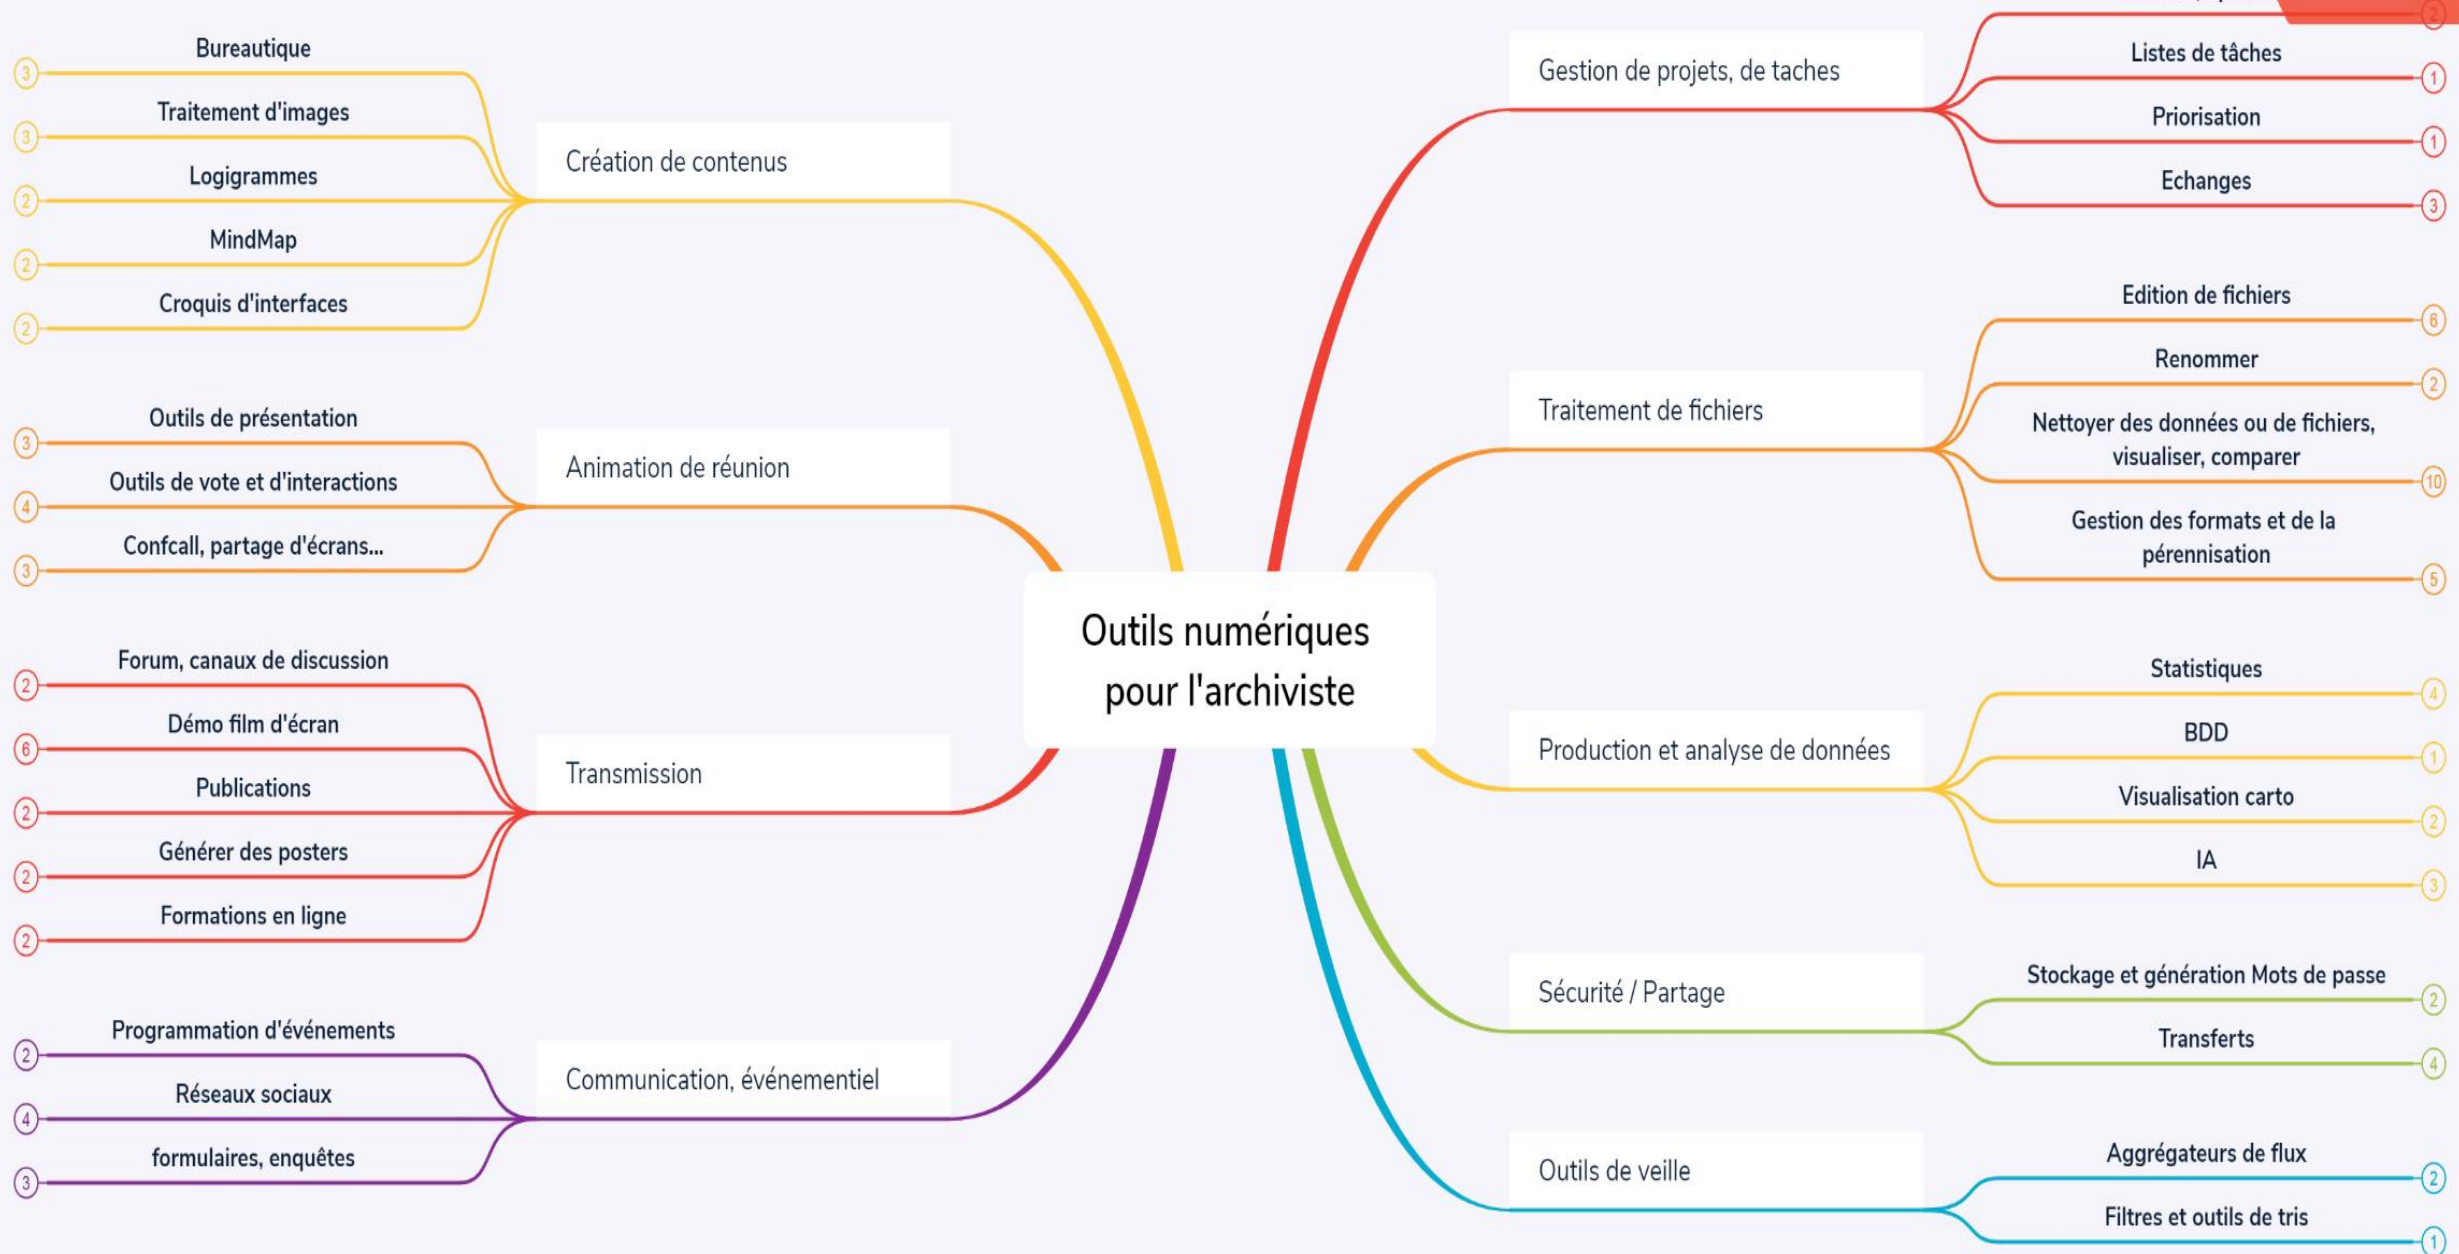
Outils numériques pour l'archiviste

Création de contenus
Bureautique 3
Traitement d'images 3
Logigrammes 2
MindMap 2
Croquis d'interfaces 2

Animation de réunion
Outils de présentation 3
Outils de vote et d'interactions 4
Confcall, partage d'écrans... 3

Transmission
Forum, canaux de discussion 2
Démo film d'écran 6
Publications 2
Générer des posters 2
Formations en ligne 2

Communication, événementiel
Programmation d'événements 2
Réseaux sociaux 4
formulaires, enquêtes 3

Gestion de projets, de taches
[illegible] 2
Listes de tâches 1
Priorisation 1
Echanges 3

Traitement de fichiers
Edition de fichiers 6
Renommer 2
Nettoyer des données ou de fichiers, visualiser, comparer 10
Gestion des formats et de la pérennisation 5

Production et analyse de données
Statistiques 4
BDD 1
Visualisation carto 2
IA 3

Sécurité / Partage
Stockage et génération Mots de passe 2
Transferts 4

Outils de veille
Aggrégateurs de flux 2
Filtres et outils de tris 1